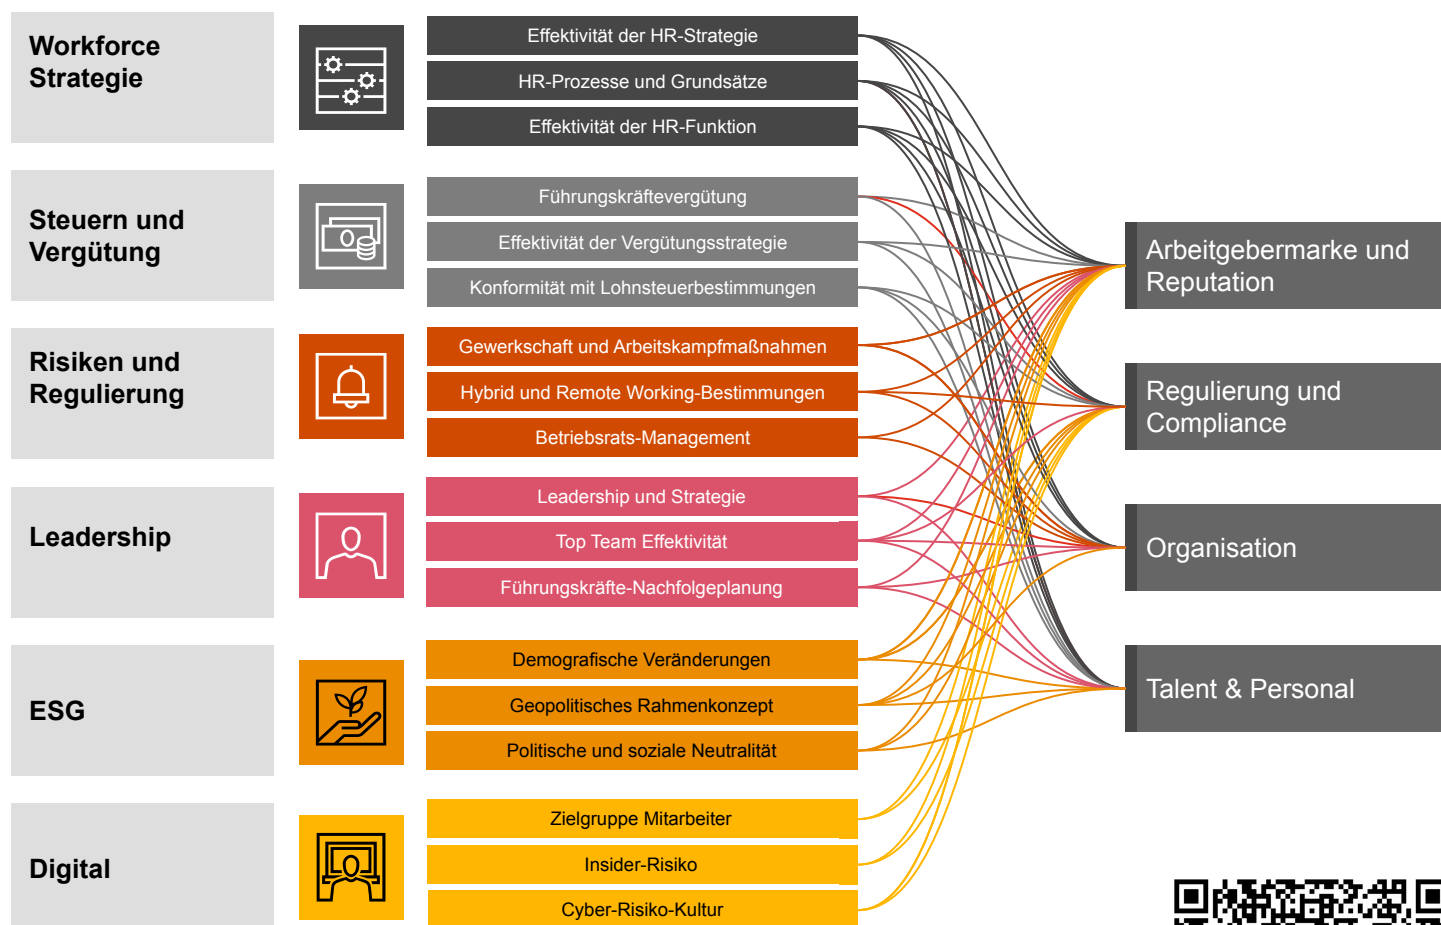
Workforce Strategie

Effektivität der HR-Strategie

HR-Prozesse und Grundsätze

Effektivität der HR-Funktion

Steuern und Vergütung

Führungskräftevergütung

Effektivität der Vergütungsstrategie

Konformität mit Lohnsteuerbestimmungen

Risiken und Regulierung

Gewerkschaft und Arbeitskampfmaßnahmen

Hybrid und Remote Working-Bestimmungen

Betriebsrats-Management

Leadership

Leadership und Strategie

Top Team Effektivität

Führungskräfte-Nachfolgeplanung

ESG

Demografische Veränderungen

Geopolitisches Rahmenkonzept

Politische und soziale Neutralität

Digital

Zielgruppe Mitarbeiter

Insider-Risiko

Cyber-Risiko-Kultur

Arbeitgebermarke und Reputation

Regulierung und Compliance

Organisation

Talent & Personal